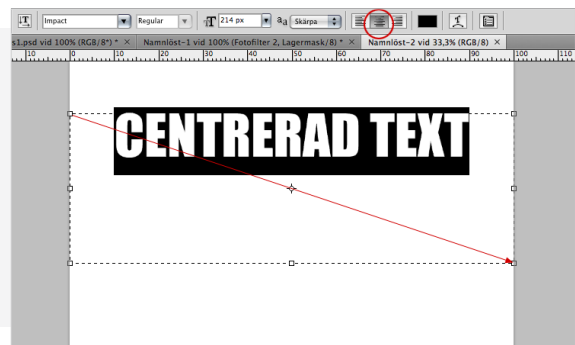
Impact
Regular
214 px
a a
Skärpa

s1.psd vid 100% (RGB/8*) * ×
Namnlöst-1 vid 100% (Fotofilter 2, Lagermask/8) * ×
Namnlöst-2 vid 33,3% (RGB/8) ×

10 0 10 20 30 40 50 60 70 80 90 100 110

CENTRERAD TEXT